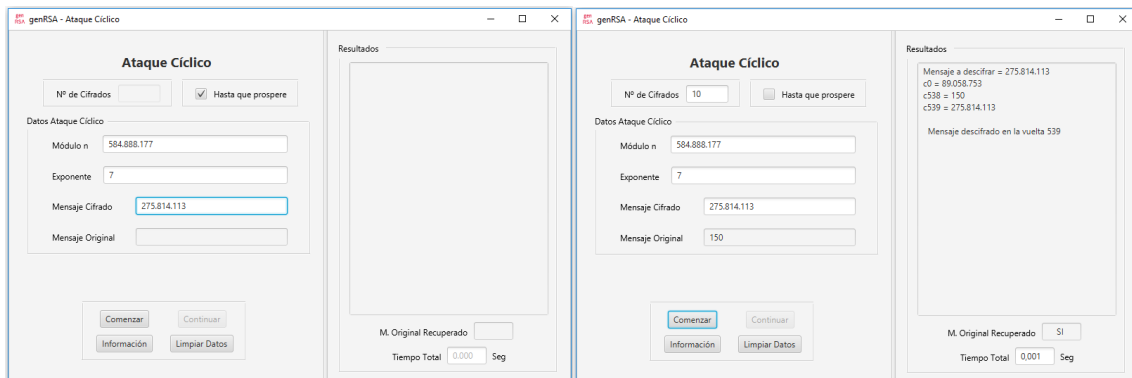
gen RSA genRSA - Ataque Cíclico

Ataque Cíclico

Nº de Cifrados

Hasta que prospere

Datos Ataque Cíclico

Módulo n 584.888.177

Exponente 7

Mensaje Cifrado 275.814.113

Mensaje Original

Comenzar Continuar

Información Limpiar Datos

Resultados

M. Original Recuperado

Tiempo Total 0,000 Seg

gen RSA genRSA - Ataque Cíclico

Ataque Cíclico

Nº de Cifrados 10

Hasta que prospere

Datos Ataque Cíclico

Módulo n 584.888.177

Exponente 7

Mensaje Cifrado 275.814.113

Mensaje Original 150

Comenzar Continuar

Información Limpiar Datos

Resultados

Mensaje a descifrar = 275.814.113
c0 = 89.058.753
c538 = 150
c539 = 275.814.113

Mensaje descifrado en la vuelta 539

M. Original Recuperado SI

Tiempo Total 0,001 Seg